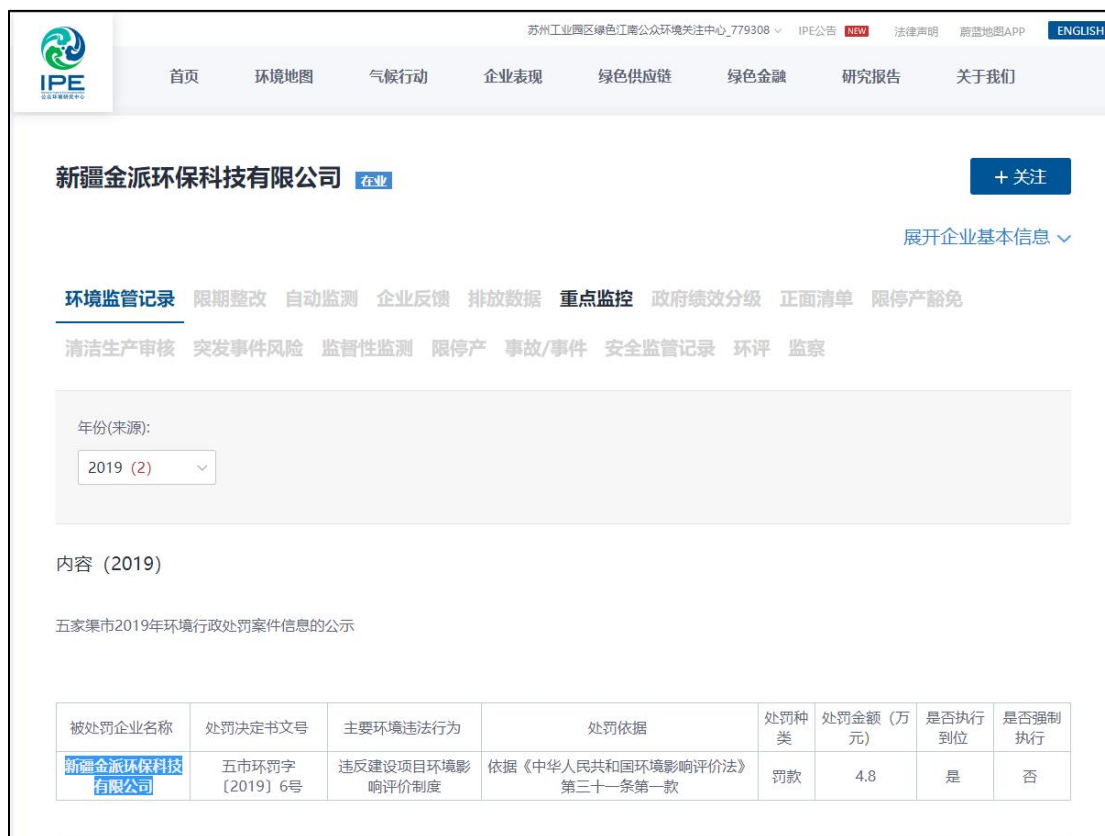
IPE
公众环境研究中心

苏州工业园区绿色江南公众环境关注中心_779308 IPE公告 NEW 法律声明 蔚蓝地图APP ENGLISH

首页 环境地图 气候行动 企业表现 绿色供应链 绿色金融 研究报告 关于我们

新疆金派环保科技有限公司 在业

+ 关注

展开企业基本信息

环境监管记录 限期整改 自动监测 企业反馈 排放数据 重点监控 政府绩效分级 正面清单 限停产豁免

清洁生产审核 突发事件风险 监督性监测 限停产 事故/事件 安全监管记录 环评 监察

年份(来源):

2019 (2)

内容 (2019)

五家渠市2019年环境行政处罚案件信息的公示

| 被处罚企业名称 | 处罚决定书文号 | 主要环境违法行为 | 处罚依据 | 处罚种类 | 处罚金额 (万元) | 是否执行到位 | 是否强制执行 |
|---|---|---|---|---|---|---|---|
| 新疆金派环保科技有限公司 | 五市环罚字〔2019〕6号 | 违反建设项目环境影响评价制度 | 依据《中华人民共和国环境影响评价法》第三十一条第一款 | 罚款 | 4.8 | 是 | 否 |